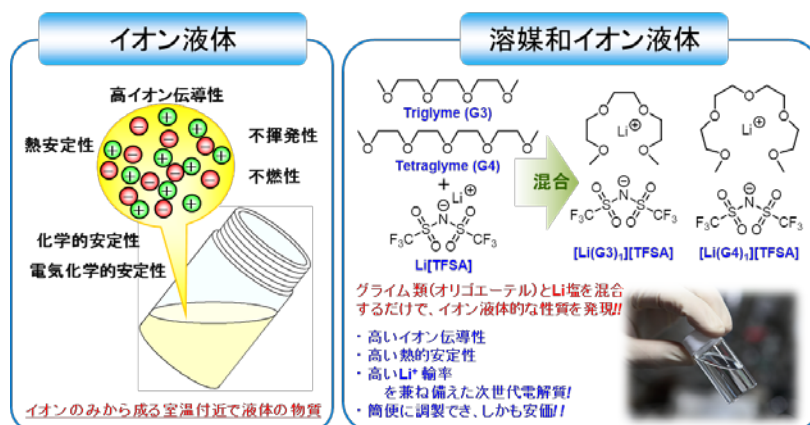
イオン液体

高イオン伝導性

熱安定性

不揮発性

不燃性

化学的安定性

電気化学的安定性

イオンのみから成る室温付近で液体の物質

溶媒和イオン液体

Triglyme (G3)

Tetraglyme (G4)

+

Li$^{\oplus}$

$F_3C$ S N S $CF_3$

Li[TFSA]

混合

Li$^{\oplus}$

Li$^{\oplus}$

$F_3C$ S N S $CF_3$

$F_3C$ S N S $CF_3$

[Li(G3)$_1$][TFSA]

[Li(G4)$_1$][TFSA]

グライム類(オリゴエーテル)とLi塩を混合するだけで、イオン液体的な性質を発現!!

・高いイオン伝導性
・高い熱的安定性
・高いLi$^+$輸率
を兼ね備えた次世代電解質!
・簡便に調製でき、しかも安価!!